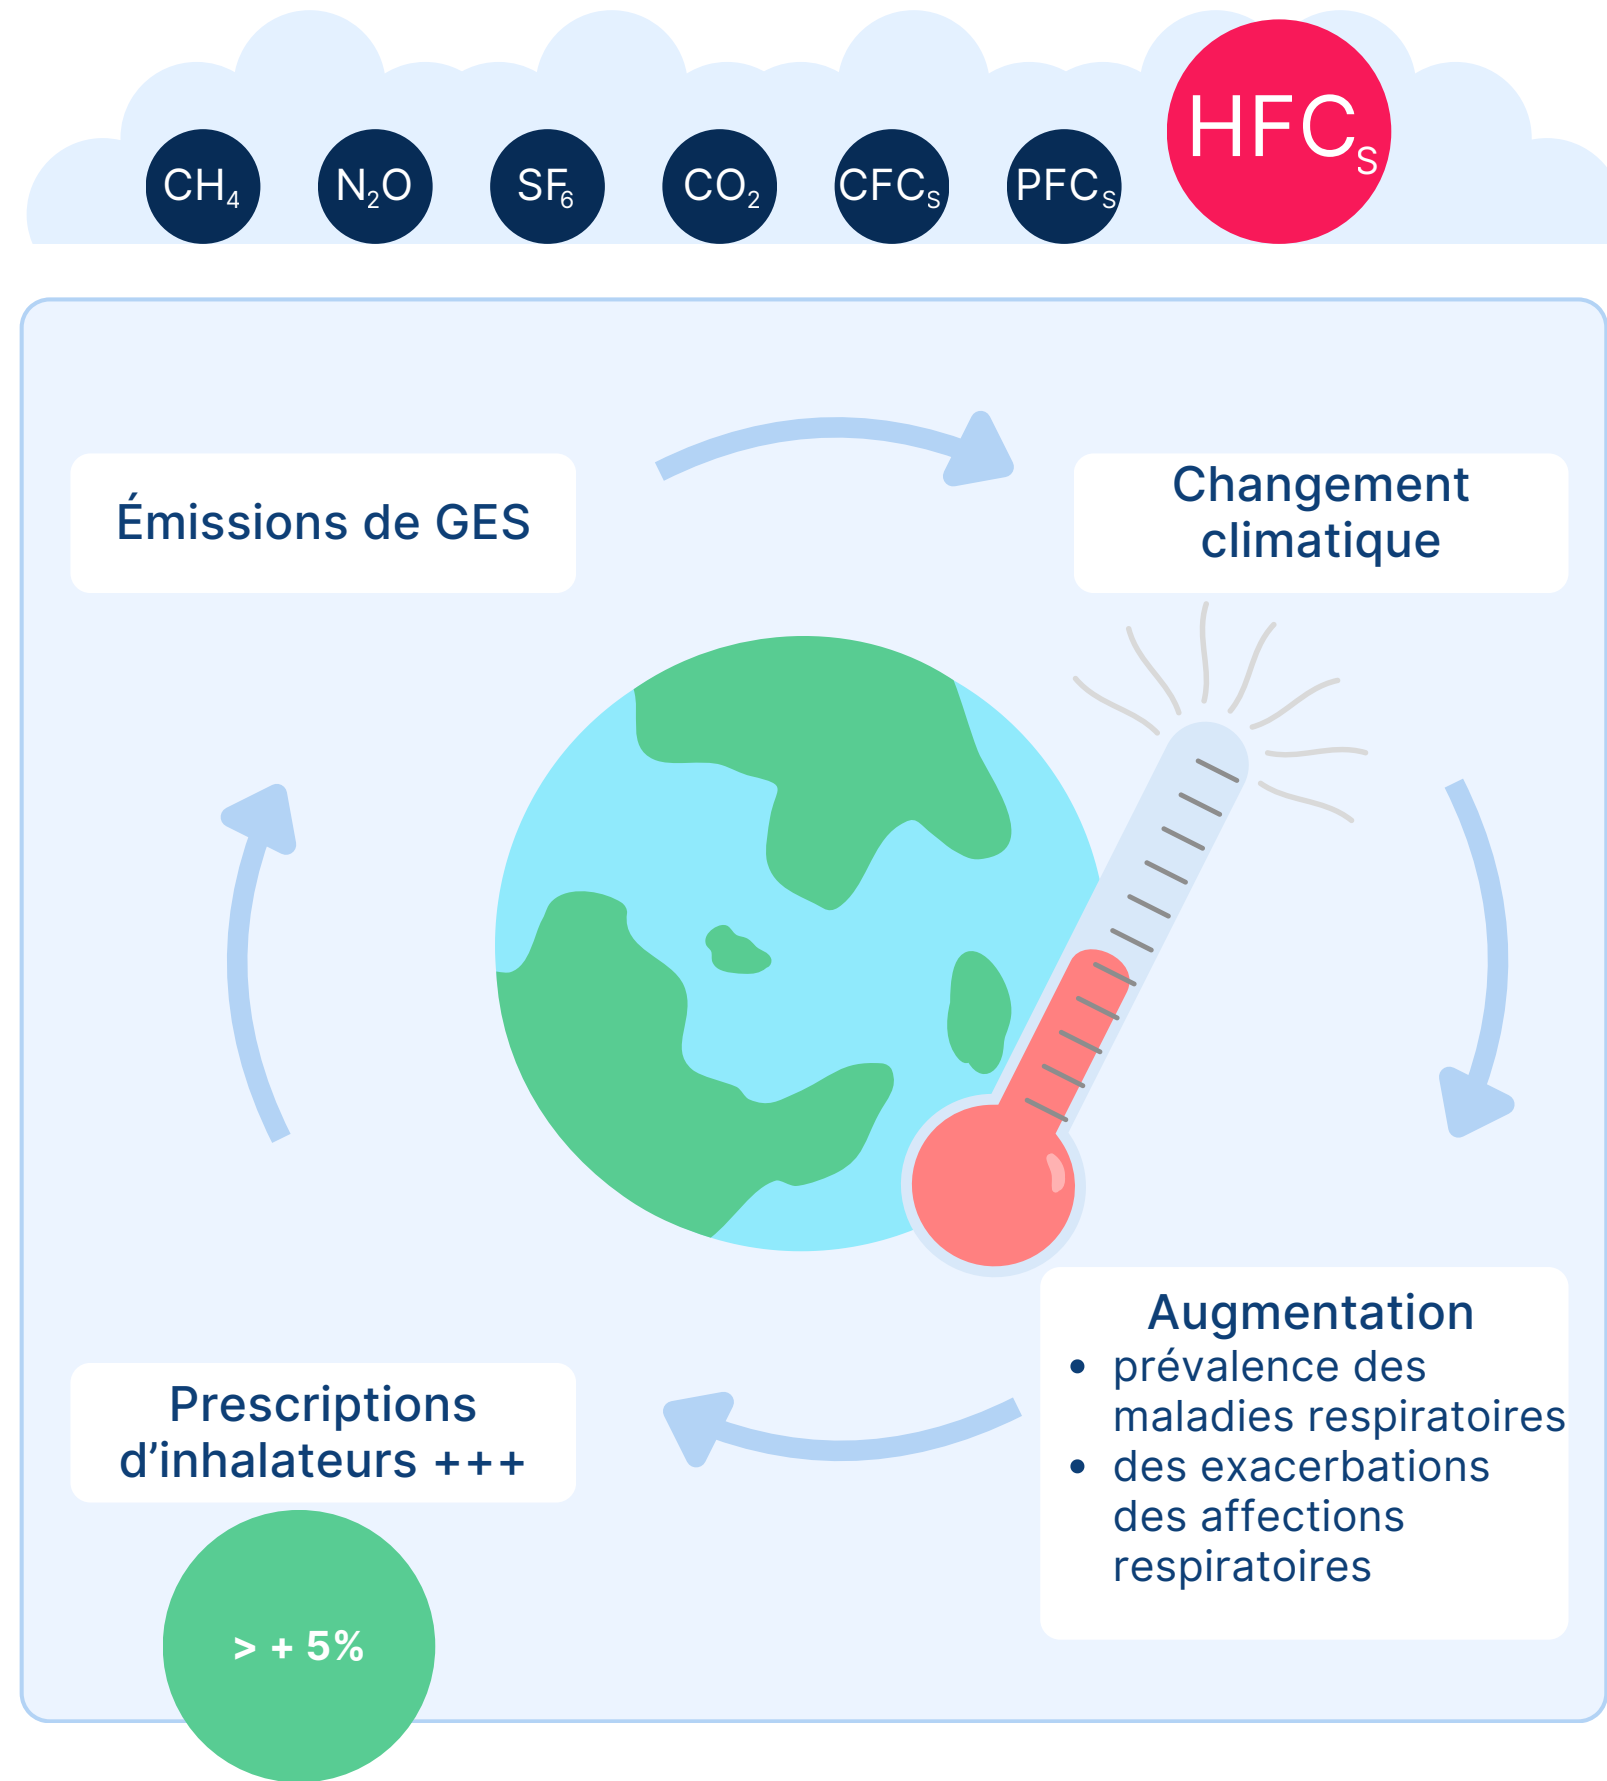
$CH_4$ $N_2O$ $SF_6$ $CO_2$ $CFC_s$ $PFC_s$ $HFC_s$

Émissions de GES

Changement climatique

Augmentation
- prévalence des maladies respiratoires
- des exacerbations des affections respiratoires

Prescriptions d'inhalateurs +++

> + 5%